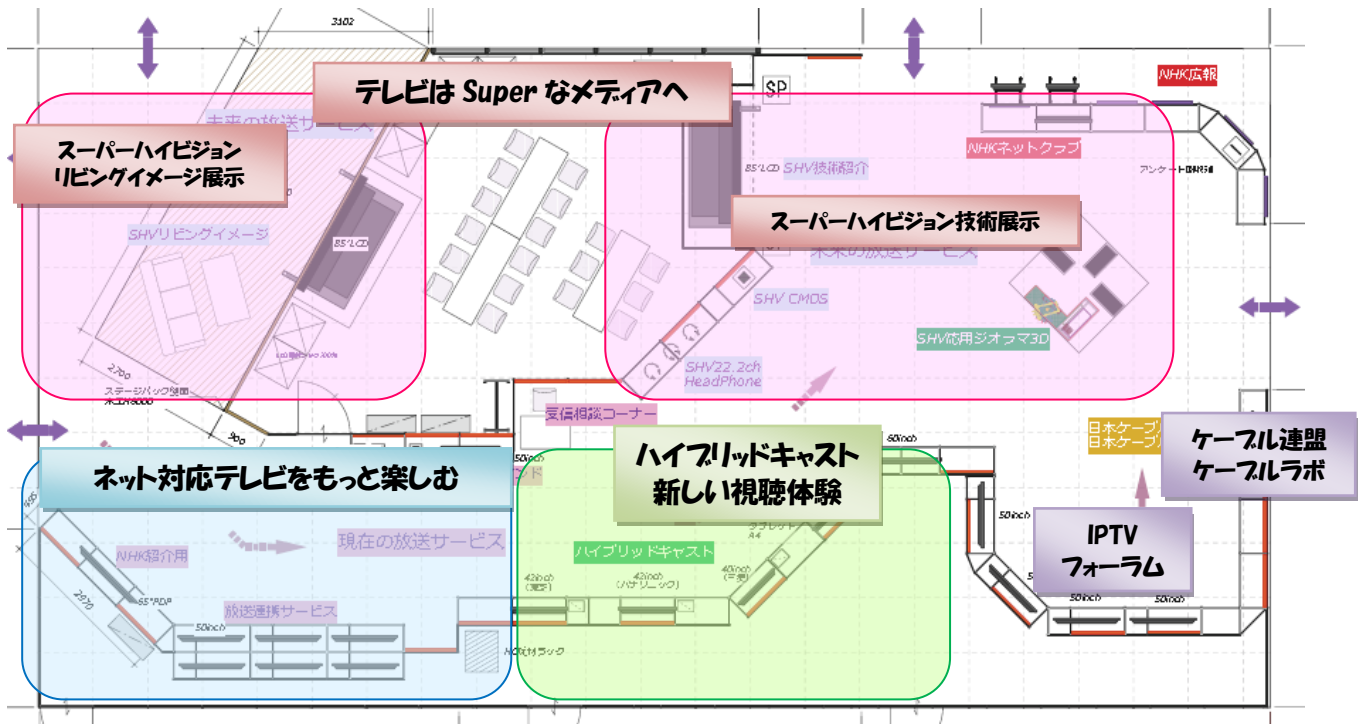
3102

テレビは Super なメディアへ

SP

NHK広報

未来の放送サービス

スーパーハイビジョン
リビングイメージ展示

SHVリビングイメージ

85"LCD

2700
ステージバック壁面

85"LCD SHV技術紹介

NHKネットクラブ

アンケート回収BOX

スーパーハイビジョン技術展示

未来の放送サービス

SHV CMOS

SHV応用ジオラマ3D

SHV22.2ch
HeadPhone

受信相談コーナー

900

ネット対応テレビをもっと楽しむ

ハイブリッドキャスト
新しい視聴体験

50inch

日本ケーブル
日本ケーブル

ケーブル連盟
ケーブルラボ

NHK紹介用

現在の放送サービス

65"PDP

2970

放送連携サービス

50inch

ハイブリッドキャスト

タブレット
A4

42inch
42inch
(パナソニック)
40inch

HC対応ラック

50inch

IPTV
フォーラム

50inch
50inch